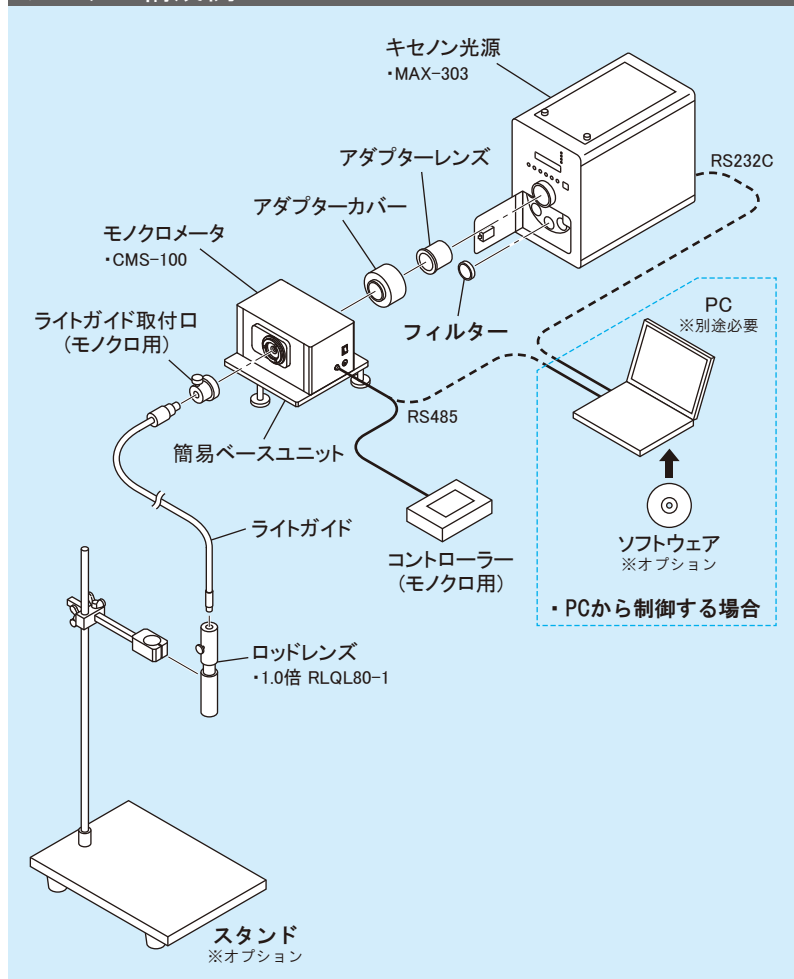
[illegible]

キセノン光源
・MAX-303

アダプターレンズ

RS232C

アダプターカバー

モノクロメータ
・CMS-100

PC
※別途必要

フィルター

ライトガイド取付口
（モノクロ用）

RS485

簡易ベースユニット

ライトガイド

ソフトウェア
※オプション

コントローラー
（モノクロ用）

・PCから制御する場合

ロッドレンズ
・1.0倍 RLQL80-1

スタンド
※オプション